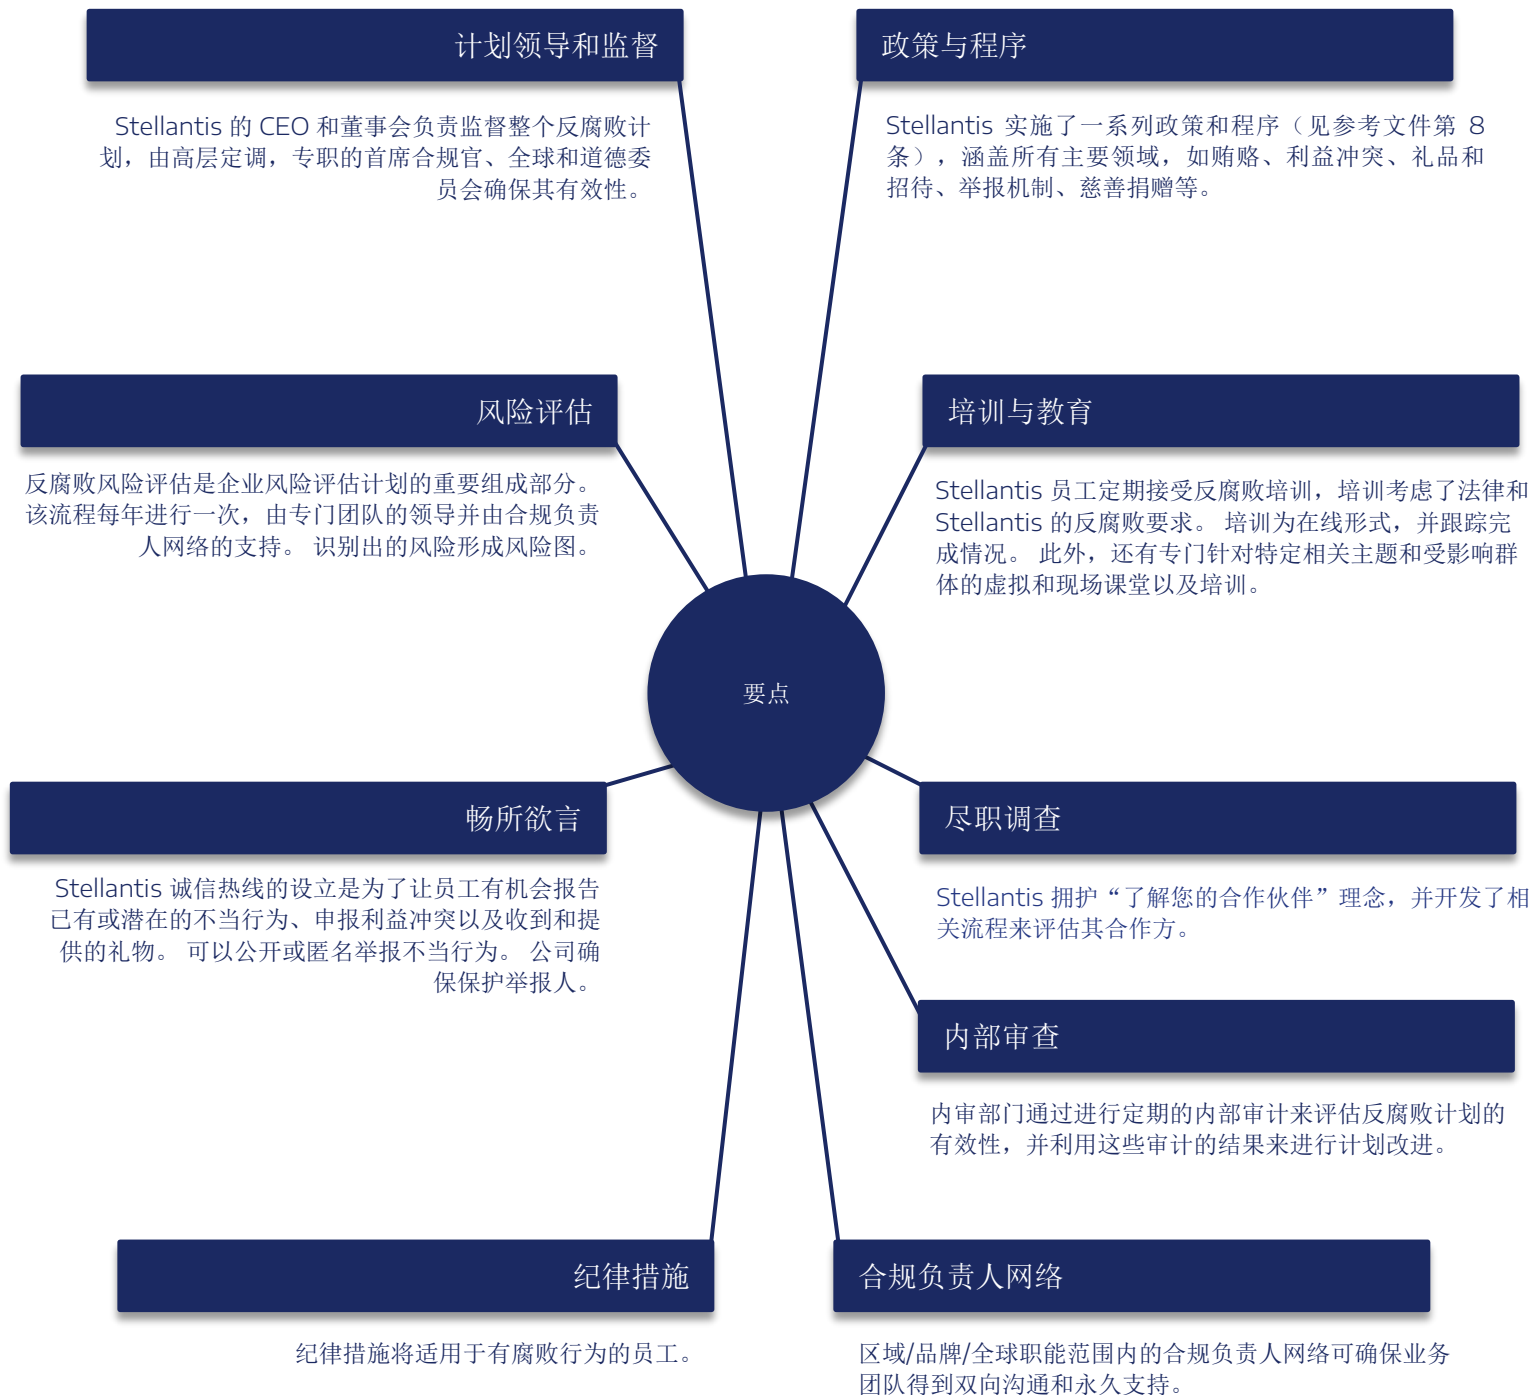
计划领导和监督

Stellantis 的 CEO 和董事会负责监督整个反腐败计划，由高层定调，专职的首席合规官、全球和道德委员会确保其有效性。

政策与程序

Stellantis 实施了一系列政策和程序（见参考文件第 8 条），涵盖所有主要领域，如贿赂、利益冲突、礼品和招待、举报机制、慈善捐赠等。

风险评估

反腐败风险评估是企业风险评估计划的重要组成部分。该流程每年进行一次，由专门团队的领导并由合规负责人网络的支持。 识别出的风险形成风险图。

培训与教育

Stellantis 员工定期接受反腐败培训，培训考虑了法律和 Stellantis 的反腐败要求。 培训为在线形式，并跟踪完成情况。 此外，还有专门针对特定相关主题和受影响群体的虚拟和现场课堂以及培训。

要点

畅所欲言

Stellantis 诚信热线的设立是为了让员工有机会报告已有或潜在的不当行为、申报利益冲突以及收到和提供的礼物。 可以公开或匿名举报不当行为。 公司确保保护举报人。

尽职调查

Stellantis 拥护“了解您的合作伙伴”理念，并开发了相关流程来评估其合作方。

内部审查

内审部门通过进行定期的内部审计来评估反腐败计划的有效性，并利用这些审计的结果来进行计划改进。

纪律措施

纪律措施将适用于有腐败行为的员工。

合规负责人网络

区域/品牌/全球职能范围内的合规负责人网络可确保业务团队得到双向沟通和永久支持。